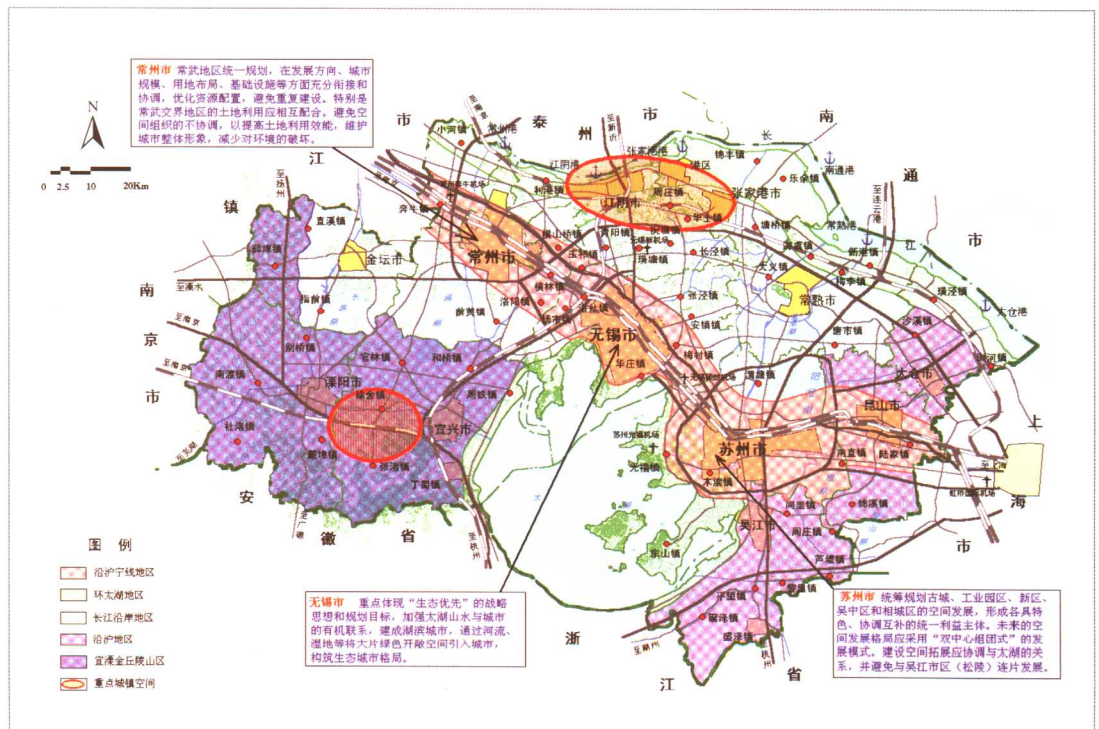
常州市 常武地区统一规划，在发展方向、城市规模、用地布局、基础设施等方面充分衔接和协调，优化资源配置，避免重复建设。特别是常武交界地区的土地利用应相互配合，避免空间组织的不协调，以提高土地利用效能，维护城市整体形象，减少对环境的破坏。

N

0 2.5 10 20Km

泰 州 市

南 通

市

江

镇

江

市

南

京

市

安

徽

省

浙

江

省

上

海

市

江阴市

张家港市

常州市

无锡市

苏州市

常熟市

昆山市

吴江市

溧阳市

宜兴市

金坛市

太仓市

张家港

常熟港

太仓港

江阴港

小河镇

利港镇

新桥镇

华士镇

周庄镇

乐余镇

塘桥镇

杨舍镇

奔牛镇

横山桥镇

湖塘镇

洛阳镇

前黄镇

横林镇

玉祁镇

锡山镇

安镇镇

梅村镇

华庄镇

甘露镇

直溪镇

薛埠镇

指前镇

别桥镇

南渡镇

社渚镇

戴埠镇

宋渎镇

和桥镇

周铁镇

张渚镇

丁蜀镇

埭头镇

官林镇

支塘镇

辛庄镇

沙溪镇

浏河镇

陆家镇

木渎镇

甪直镇

同里镇

周庄镇

黎里镇

芦墟镇

平望镇

盛泽镇

震泽镇

光福镇

东山镇

苏州光福机场

虹桥国际机场

图 例

沿沪宁线地区

环太湖地区

长江沿岸地区

沿沪地区

宜溧金丘陵山区

重点城镇空间

无锡市 重点体现"生态优先"的战略思想和规划目标，加强太湖山水与城市的有机联系，建成湖滨城市，通过河流、灌地等将大片绿色开敞空间引入城市，构筑生态城市格局。

苏州市 统筹规划古城、工业园区、新区、吴中区和相城区的空间发展，形成各具特色、协调互补的统一利益主体。未来的空间发展格局应采用"双中心组团式"的发展模式。建设空间拓展应协调与太湖的关系，并避免与吴江市区（松陵）连片发展。